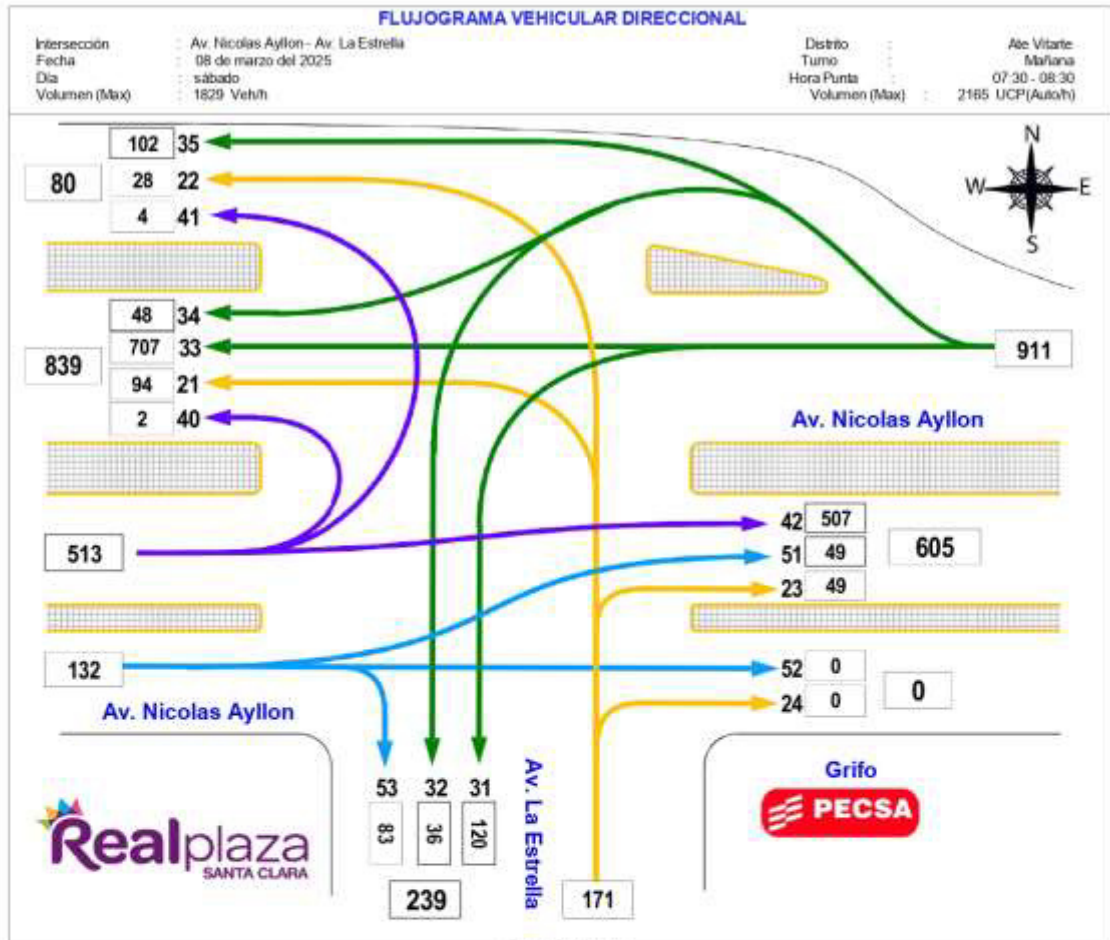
FLUJOGRAMA VEHICULAR DIRECCIONAL

Intersección : Av. Nicolas Ayllon - Av. La Estrella
Fecha : 08 de marzo del 2025
Día : sábado
Volumen (Max) : 1829 Veh/h

Distrito : Ate Vitarte
Turno : Mañana
Hora Punta : 07:30 - 08:30
Volumen (Max) : 2165 UCP(Auto/h)

N
W E
S

102 35
80
28 22
4 41

48 34
839
707 33
94 21
2 40

911

Av. Nicolas Ayllon

513

42 507
51 49
605
23 49

132

52 0
0
24 0

Av. Nicolas Ayllon

53 32 31
83 36 120
239

Av. La Estrella

171

Grifo
PECSA

Realplaza
SANTA CLARA